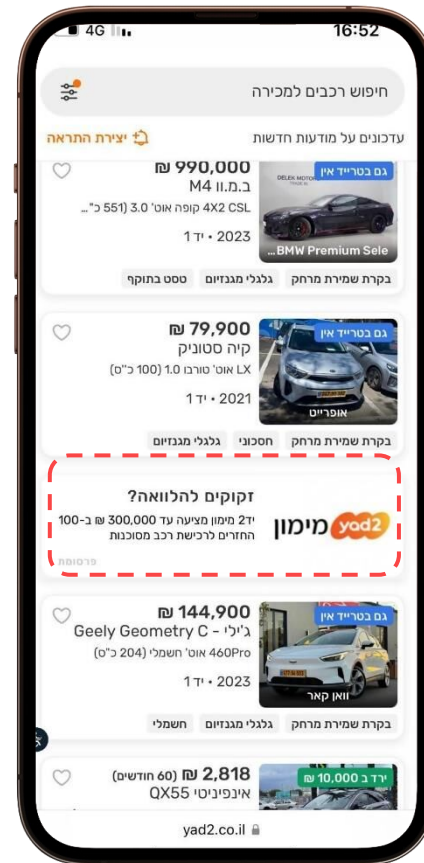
4G
16:52

חיפוש רכבים למכירה

עדכונים על מודעות חדשות
יצירת התראה

₪ 990,000
ב.מ.וו M4
4X2 CSL קופה אוט' 3.0 (551 כ"...
2023 • יד 1
גם בטרייד אין
DELEK MOTORS
BMW Premium Sele
בקרת שמירת מרחק
גלגלי מגנזיום
טסט בתוקף

₪ 79,900
קיה סטוניק
LX אוט' טורבו 1.0 (100 כ"ס)
2021 • יד 1
גם בטרייד אין
אופרייט
בקרת שמירת מרחק
חסכוני
גלגלי מגנזיום

זקוקים להלוואה?
יד2 מימון מציעה עד 300,000 ₪ ב-100 החזרים לרכישת רכב מסוכנות
yad2 מימון
פרסומת

₪ 144,900
ג'ילי - Geely Geometry C
460Pro אוט' חשמלי (204 כ"ס)
2023 • יד 1
גם בטרייד אין
וואן קאר
בקרת שמירת מרחק
גלגלי מגנזיום
חשמלי

₪ 2,818 (60 חודשים)
אינפיניטי QX55
יד ב 10,000 ₪

yad2.co.il